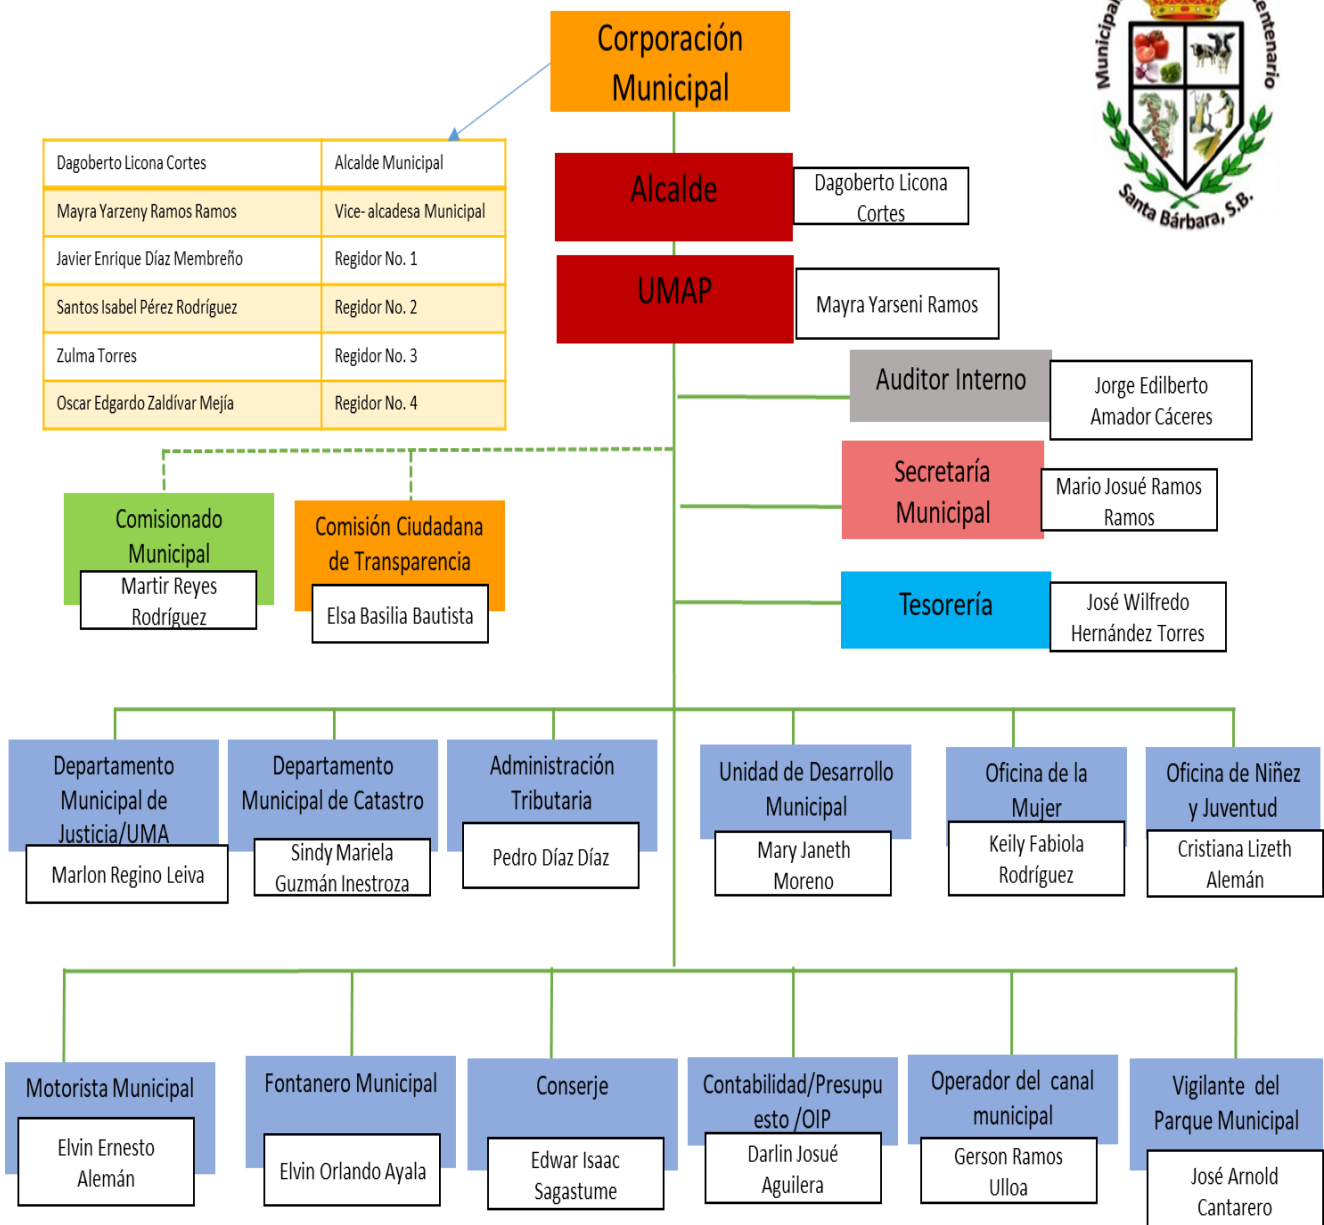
Corporación Municipal

| Dagoberto Licona Cortes | Alcalde Municipal |
|---|---|
| Mayra Yarzeny Ramos Ramos | Vice- alcadesa Municipal |
| Javier Enrique Díaz Membreño | Regidor No. 1 |
| Santos Isabel Pérez Rodríguez | Regidor No. 2 |
| Zulma Torres | Regidor No. 3 |
| Oscar Edgardo Zaldívar Mejía | Regidor No. 4 |

Municipal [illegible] Centenario
Santa Bárbara, S.B.

Alcalde
Dagoberto Licona Cortes

UMAP
Mayra Yarseni Ramos

Auditor Interno
Jorge Edilberto Amador Cáceres

Secretaría Municipal
Mario Josué Ramos Ramos

Tesorería
José Wilfredo Hernández Torres

Comisionado Municipal
Martir Reyes Rodríguez

Comisión Ciudadana de Transparencia
Elsa Basilia Bautista

Departamento Municipal de Justicia/UMA
Marlon Regino Leiva

Departamento Municipal de Catastro
Sindy Mariela Guzmán Inestroza

Administración Tributaria
Pedro Díaz Díaz

Unidad de Desarrollo Municipal
Mary Janeth Moreno

Oficina de la Mujer
Keily Fabiola Rodríguez

Oficina de Niñez y Juventud
Cristiana Lizeth Alemán

Motorista Municipal
Elvin Ernesto Alemán

Fontanero Municipal
Elvin Orlando Ayala

Conserje
Edwar Isaac Sagastume

Contabilidad/Presupuesto /OIP
Darlin Josué Aguilera

Operador del canal municipal
Gerson Ramos Ulloa

Vigilante del Parque Municipal
José Arnold Cantarero